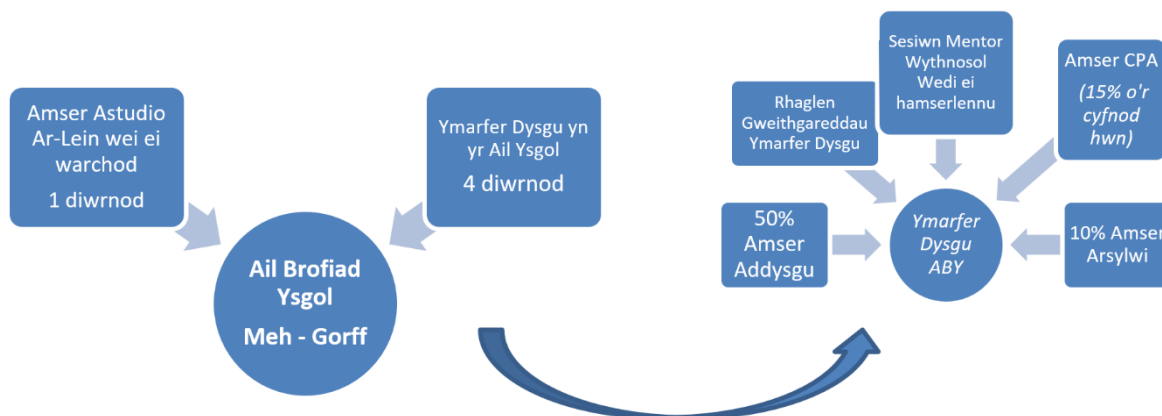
Amser Astudio Ar-Lein wei ei warchod

1 diwrnod

Ymarfer Dysgu yn yr Ail Ysgol

4 diwrnod

Ail Brofiad Ysgol

Meh - Gorff

Rhaglen Gweithgareddau Ymarfer Dysgu

Sesiwn Mentor Wythnosol Wedi ei hamserlennu

Amser CPA

(15% o'r cyfnod hwn)

50% Amser Addysgu

Ymarfer Dysgu ABY

10% Amser Arsylwi